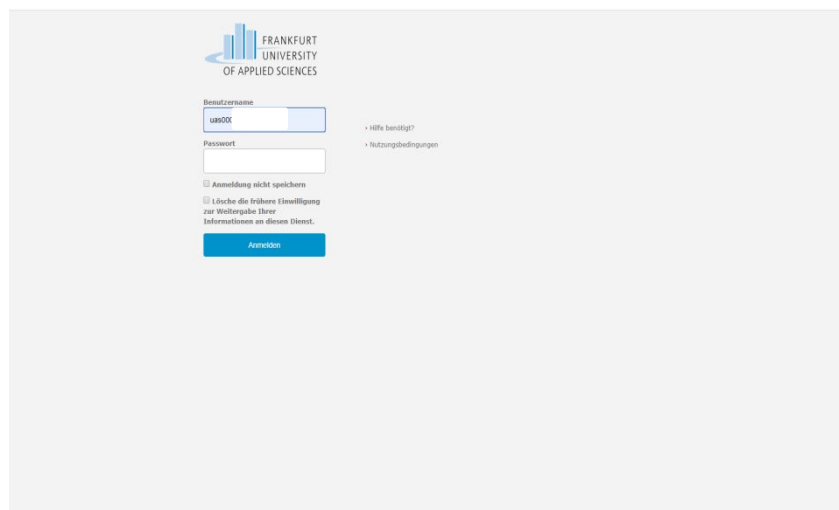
FRANKFURT
UNIVERSITY
OF APPLIED SCIENCES

Benutzername
uas000

Passwort

Anmeldung nicht speichern

Lösche die frühere Einwilligung zur Weitergabe Ihrer Informationen an diesen Dienst.

Anmelden

› Hilfe benötigt?

› Nutzungsbedingungen